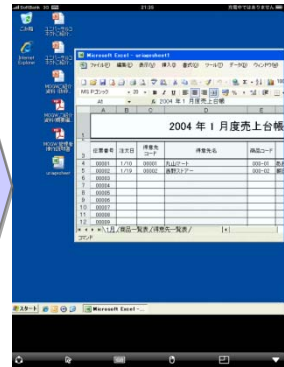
SoftBank 3G
21:26
Microsoft Excel - uriagesheet1
A1
2004 年 1 月度売上台帳
1
2
3
4
5
6
7
8
9
10
11
12
13
14
A
B
C
D
E
伝票番号
注文日
得意先コード
得意先名
商品コード
00001
1/10
00003
丸山デート
000-01
00002
1/19
00002
吉野ストアー
000-02
00003
00004
00005
00006
00007
00008
00009
1月 / 商品一覧表 / 得意先一覧表 /
コマンド
スタート
Microsoft Excel - ...